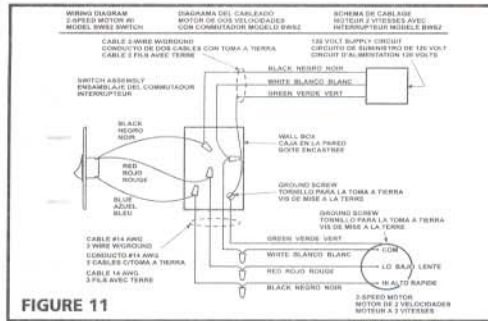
WIRING DIAGRAM 2-SPEED MOTOR W/ MODEL BW62 SWITCH

DIAGRAMA DEL CABLEADO MOTOR DE DOS VELOCIDADES CON CONMUTADOR MODELO BW62

SCHEMA DE CABLAGE MOTEUR 2 VITESSES AVEC INTERRUPTEUR MODELE BW62

CABLE 2-WIRE W/GROUND
CONDUCTO DE DOS CABLES CON TOMA A TIERRA
CABLE 2 FILS AVEC TERRE

120 VOLT SUPPLY CIRCUIT
CIRCUITO DE SUMINISTRO DE 120 VOLT
CIRCUIT D'ALIMENTATION 120 VOLTS

BLACK NEGRO NOIR

WHITE BLANCO BLANC

GREEN VERDE VERT

SWITCH ASSEMBLY
ENSAMBLAJE DEL CONMUTADOR
INTERRUPTEUR

BLACK
NEGRO
NOIR

WALL BOX
CAJA EN LA PARED
BOITE ENCASTREE

RED
ROJO
ROUGE

BLUE
AZUEL
BLEU

GROUND SCREW
TORNILLO PARA LA TOMA A TIERRA
VIS DE MISE A LA TERRE

GROUND SCREW
TORNILLO PARA LA TOMA A TIERRA
VIS DE MISE A LA TERRE

CABLE #14 AWG
3 WIRE W/GROUND
CONDUCTO #14 AWG
3 CABLES C/TOMA A TIERRA
CABLE 14 AWG
3 FILS AVEC TERRE

GREEN VERDE VERT

COM

WHITE BLANCO BLANC

LO BAJO LENTE

RED ROJO ROUGE

HI ALTO RAPIDE

BLACK NEGRO NOIR

2-SPEED MOTOR
MOTOR DE 2 VELOCIDADES
MOTEUR A 2 VITESSES

FIGURE 11